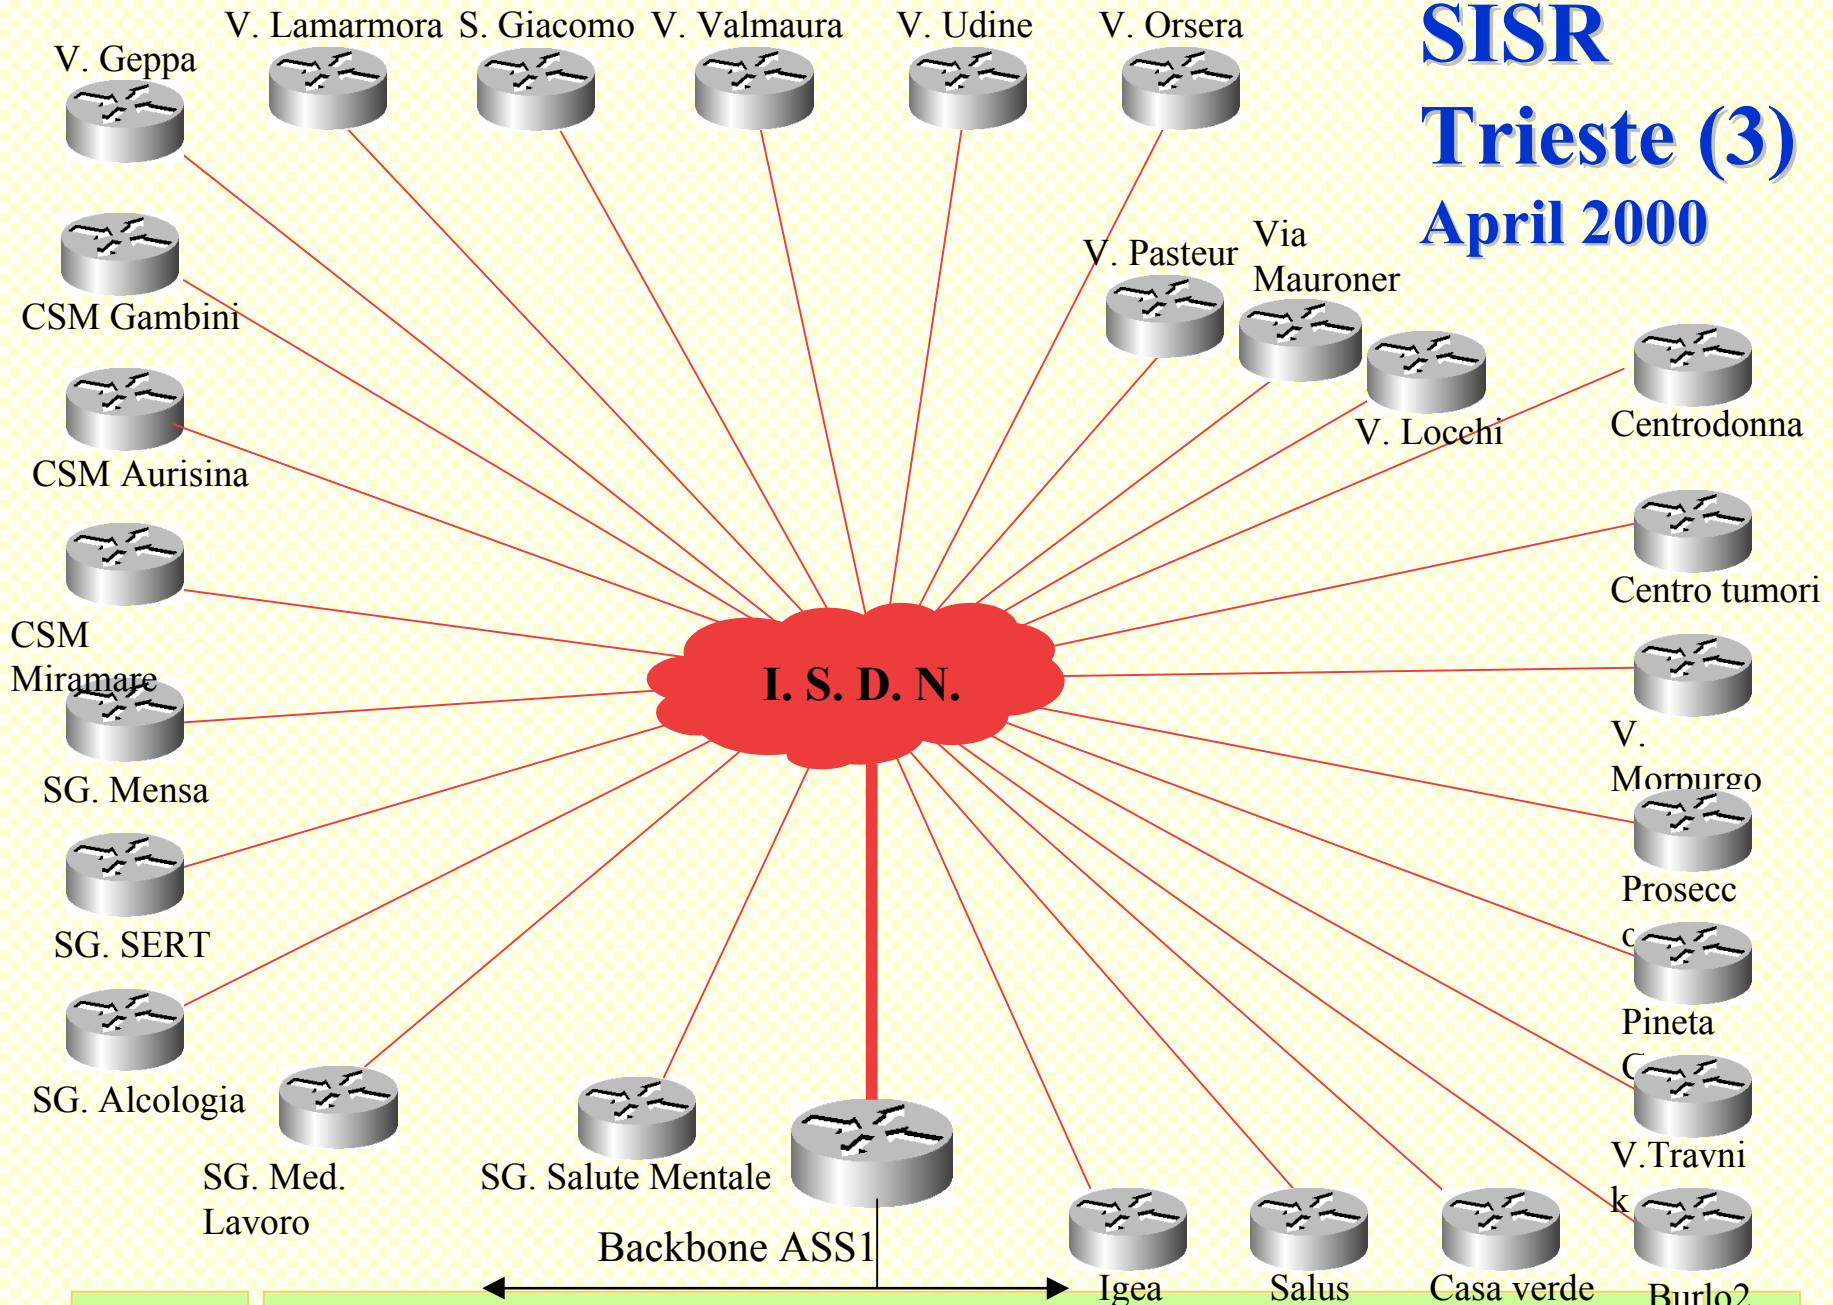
SISR
Trieste (3)
April 2000

V. Geppa
V. Lamarmora
S. Giacomo
V. Valmaura
V. Udine
V. Orsera
V. Pasteur
Via Mauroner
V. Locchi
Centrodonna
Centro tumori
V. Morpurgo
Prosecc
o
Pineta
C
V.Travni
k
Burlo2
Casa verde
Salus
Igea
CSM Gambini
CSM Aurisina
CSM Miramare
SG. Mensa
SG. SERT
SG. Alcologia
SG. Med. Lavoro
SG. Salute Mentale
I. S. D. N.
Backbone ASS1